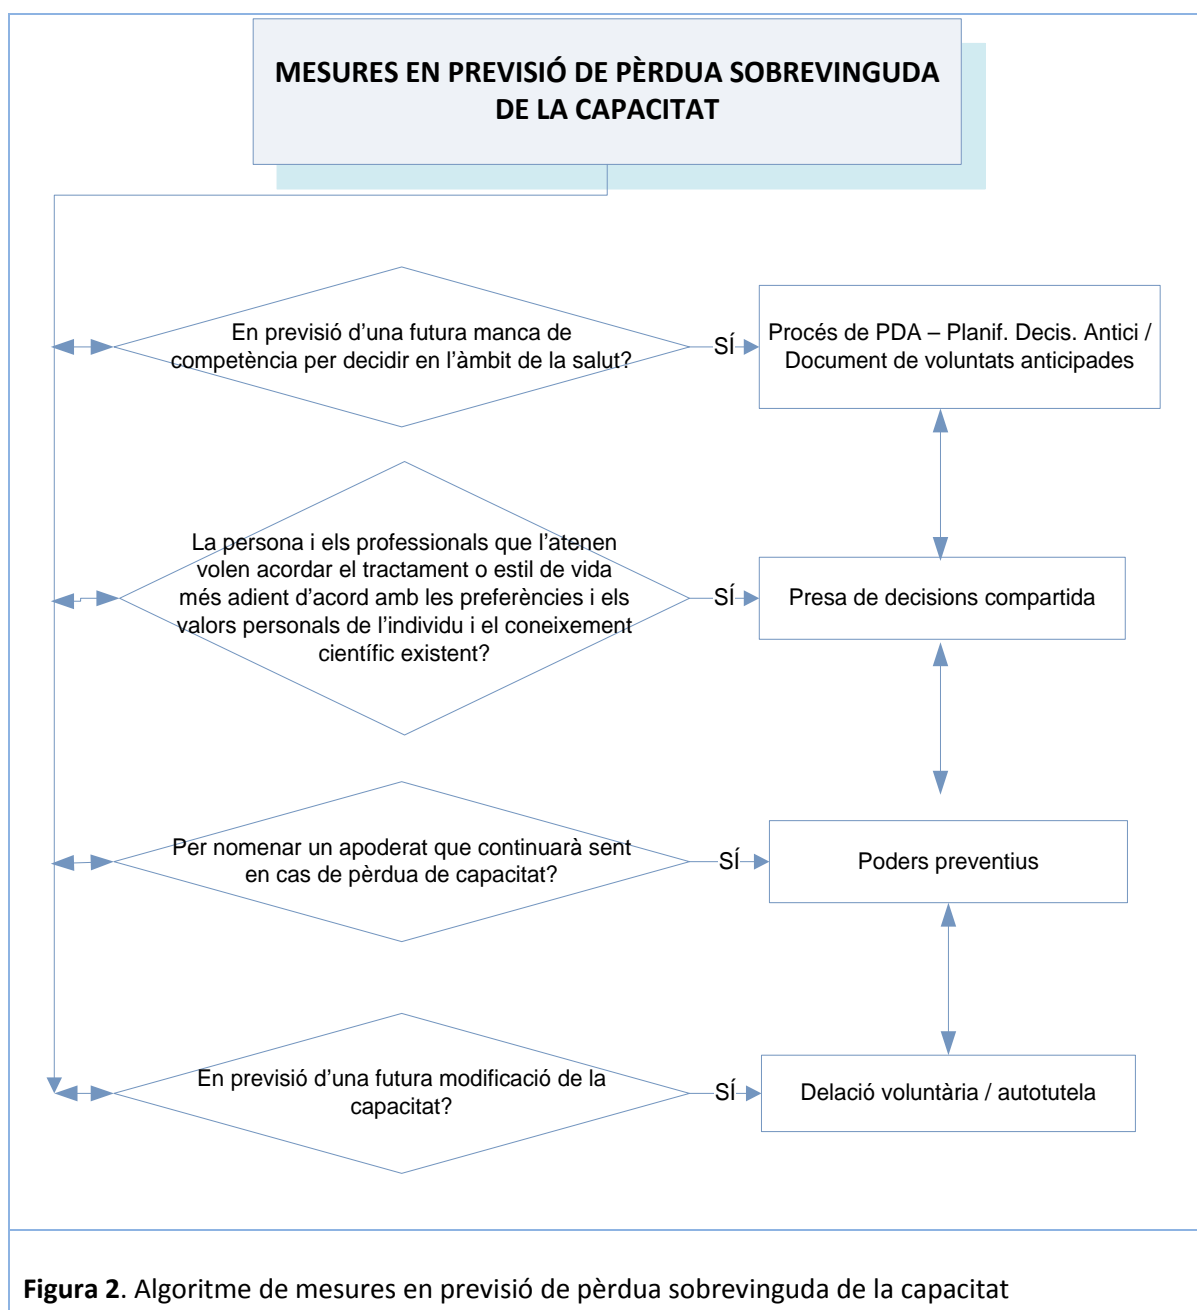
MESURES EN PREVISIÓ DE PÈRDUA SOBREVINGUDA DE LA CAPACITAT

En previsió d'una futura manca de competència per decidir en l'àmbit de la salut?

SÍ

Procés de PDA – Planif. Decis. Antici / Document de voluntats anticipades

La persona i els professionals que l'atenen volen acordar el tractament o estil de vida més adient d'acord amb les preferències i els valors personals de l'individu i el coneixement científic existent?

SÍ

Presa de decisions compartida

Per nomenar un apoderat que continuarà sent en cas de pèrdua de capacitat?

SÍ

Poders preventius

En previsió d'una futura modificació de la capacitat?

SÍ

Delació voluntària / autotutela

**Figura 2**. Algoritme de mesures en previsió de pèrdua sobrevinguda de la capacitat